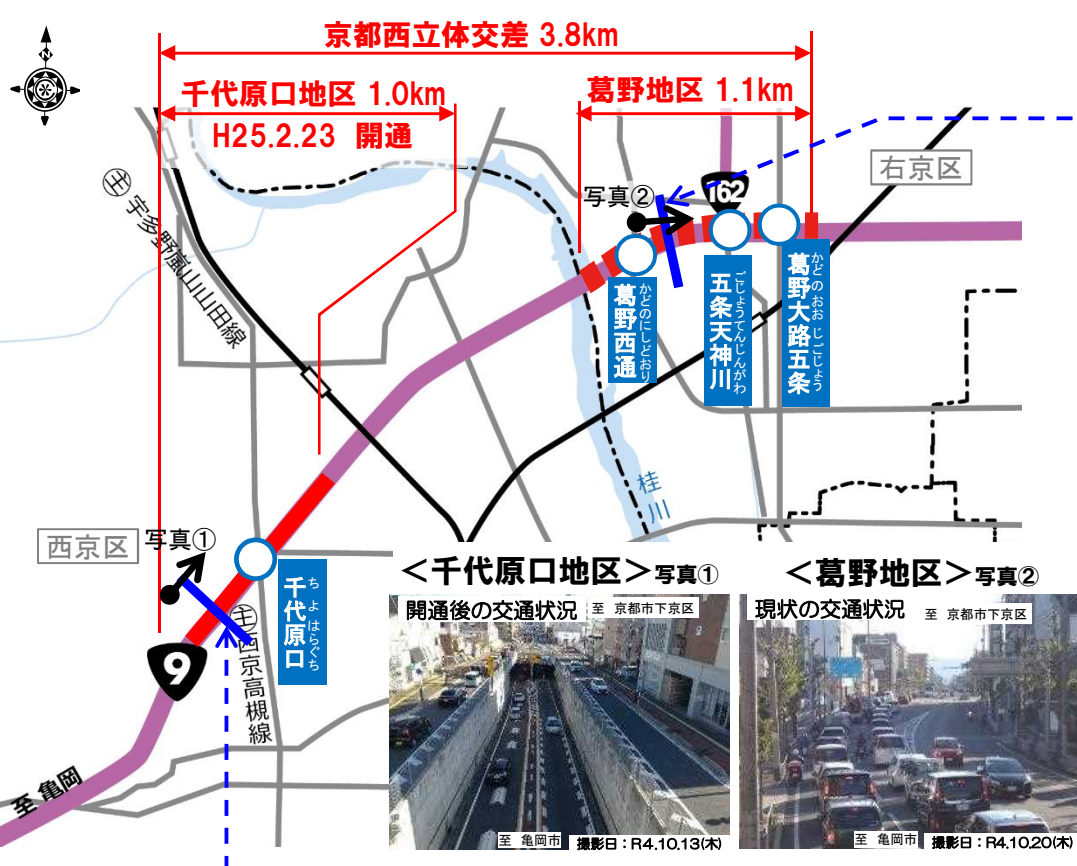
京都西立体交差 3.8km

千代原口地区 1.0km
H25.2.23 開通

葛野地区 1.1km

右京区

写真②

162

主 宇多野嵐山山田線

かどのにしどおり
葛野西通

ごじょうてんじんがわ
五条天神川

かどのおおじごじょう
葛野大路五条

桂川

西京区

写真①

ちよはらぐち
千代原口

主 西京高槻線

9

至 亀岡

＜千代原口地区＞写真①
開通後の交通状況 至 京都市下京区
至 亀岡市 撮影日：R4.10.13(木)

＜葛野地区＞写真②
現状の交通状況 至 京都市下京区
至 亀岡市 撮影日：R4.10.20(木)